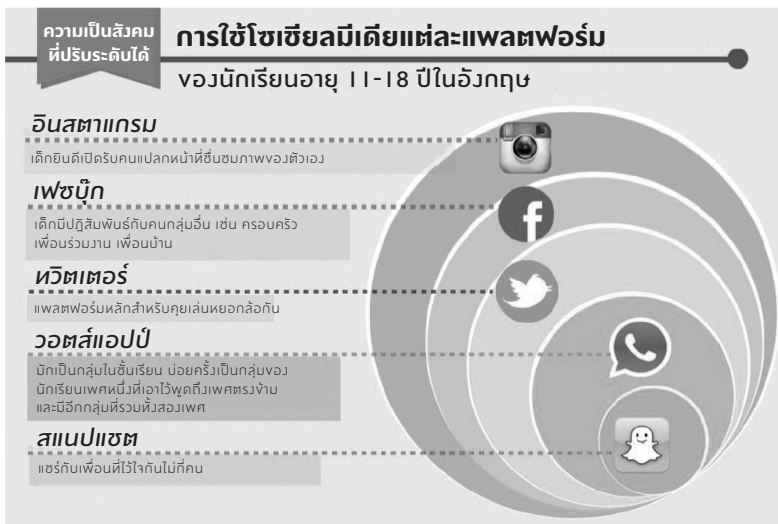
ความเป็นสังคม
ที่ปรับระดับได้

การใช้โซเชียลมีเดียแต่ละแพลตฟอร์ม
ของนักเรียนอายุ 11-18 ปีในอังกฤษ

อินสตาแกรม
เด็กยินดีเปิดรับคนแปลกหน้าที่ชื่นชมภาพของตัวเอง

เฟซบุ๊ก
เด็กมีปฏิสัมพันธ์กับคนกลุ่มอื่น เช่น ครอบครัว เพื่อนร่วมงาน เพื่อนบ้าน

ทวิตเตอร์
แพลตฟอร์มหลักสำหรับคุยเล่นหยอกล้อกัน

วอตส์แอปป์
มักเป็นกลุ่มในชั้นเรียน บ่อยครั้งเป็นกลุ่มของนักเรียนเพศหนึ่งที่เอาไว้พูดถึงเพศตรงข้าม และมีอีกกลุ่มที่รวมทั้งสองเพศ

สแนปแชต
แชร์กับเพื่อนที่ไว้ใจกันไม่กี่คน